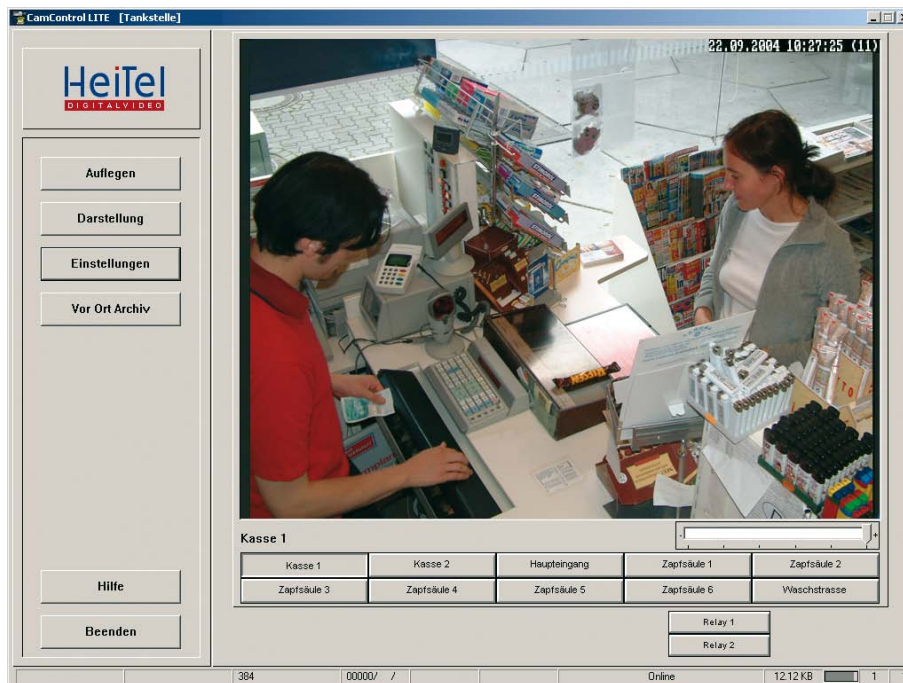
CamControl LITE [Tankstelle]

HeiTel
DIGITALVIDEO

Auflegen

Darstellung

Einstellungen

Vor Ort Archiv

Hilfe

Beenden

22.09.2004 10:27:25 (11)

Kasse 1

| Kasse 1 | Kasse 2 | Haupteingang | Zapfsäule 1 | Zapfsäule 2 |
|---|---|---|---|---|
| Zapfsäule 3 | Zapfsäule 4 | Zapfsäule 5 | Zapfsäule 6 | Waschstrasse |

Relay 1

Relay 2

384 00000/ / Online 12.12 KB 1